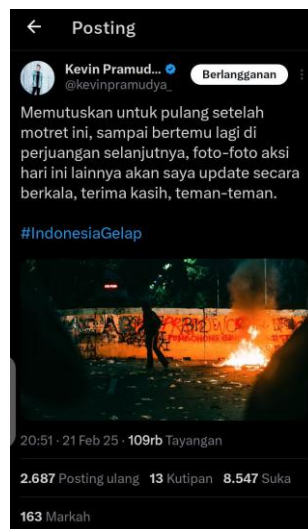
Posting

Kevin Pramud...
@kevinpramudya_

Berlangganan

Memutuskan untuk pulang setelah motret ini, sampai bertemu lagi di perjuangan selanjutnya, foto-foto aksi hari ini lainnya akan saya update secara berkala, terima kasih, teman-teman.

#IndonesiaGelap

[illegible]

20:51 · 21 Feb 25 · 109rb Tayangan

2.687 Posting ulang 13 Kutipan 8.547 Suka

163 Markah